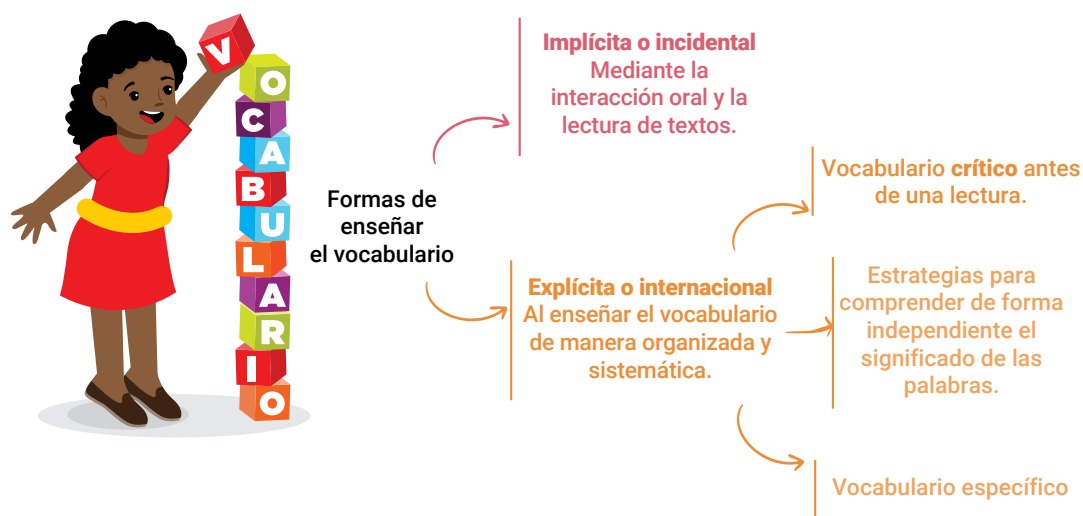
V
O
C
A
B
U
L
A
R
I
O

Formas de enseñar el vocabulario

**Implícita o incidental**
Mediante la interacción oral y la lectura de textos.

**Explícita o internacional**
Al enseñar el vocabulario de manera organizada y sistemática.

Vocabulario **crítico** antes de una lectura.

Estrategias para comprender de forma independiente el significado de las palabras.

Vocabulario específico